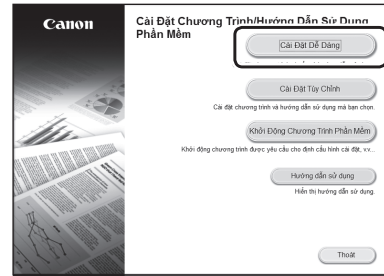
Canon

Cài Đặt Chương Trình/Hướng Dẫn Sử Dụng Phần Mềm

Cài Đặt Dễ Dàng

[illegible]

Cài Đặt Tùy Chỉnh

Cài đặt chương trình và hướng dẫn sử dụng mà bạn chọn.

Khởi Động Chương Trình Phần Mềm

Khởi động chương trình được yêu cầu cho định cấu hình cài đặt, v.v...

Hướng dẫn sử dụng

Hiển thị hướng dẫn sử dụng.

Thoát